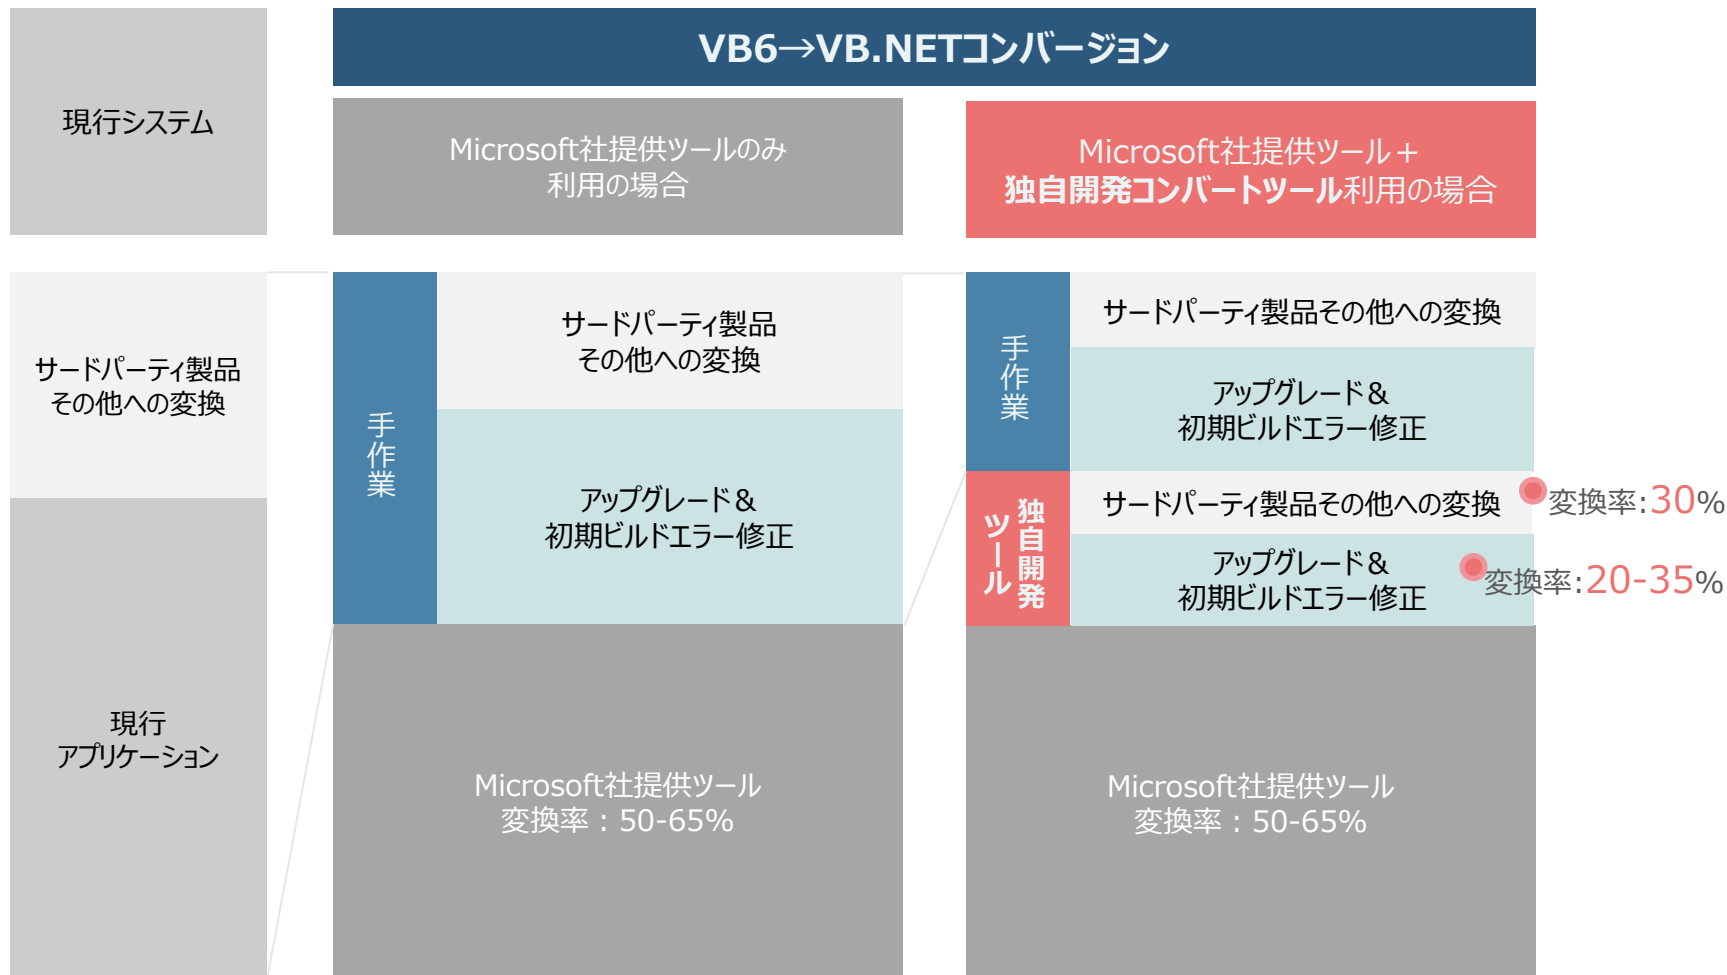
現行システム

VB6→VB.NETコンバージョン

Microsoft社提供ツールのみ
利用の場合

Microsoft社提供ツール＋
独自開発コンバートツール利用の場合

サードパーティ製品
その他への変換

現行
アプリケーション

手作業

サードパーティ製品
その他への変換

アップグレード＆
初期ビルドエラー修正

Microsoft社提供ツール
変換率：50-65%

手作業

サードパーティ製品その他への変換

アップグレード＆
初期ビルドエラー修正

独自開発ツール

サードパーティ製品その他への変換

変換率:30%

アップグレード＆
初期ビルドエラー修正

変換率:20-35%

Microsoft社提供ツール
変換率：50-65%